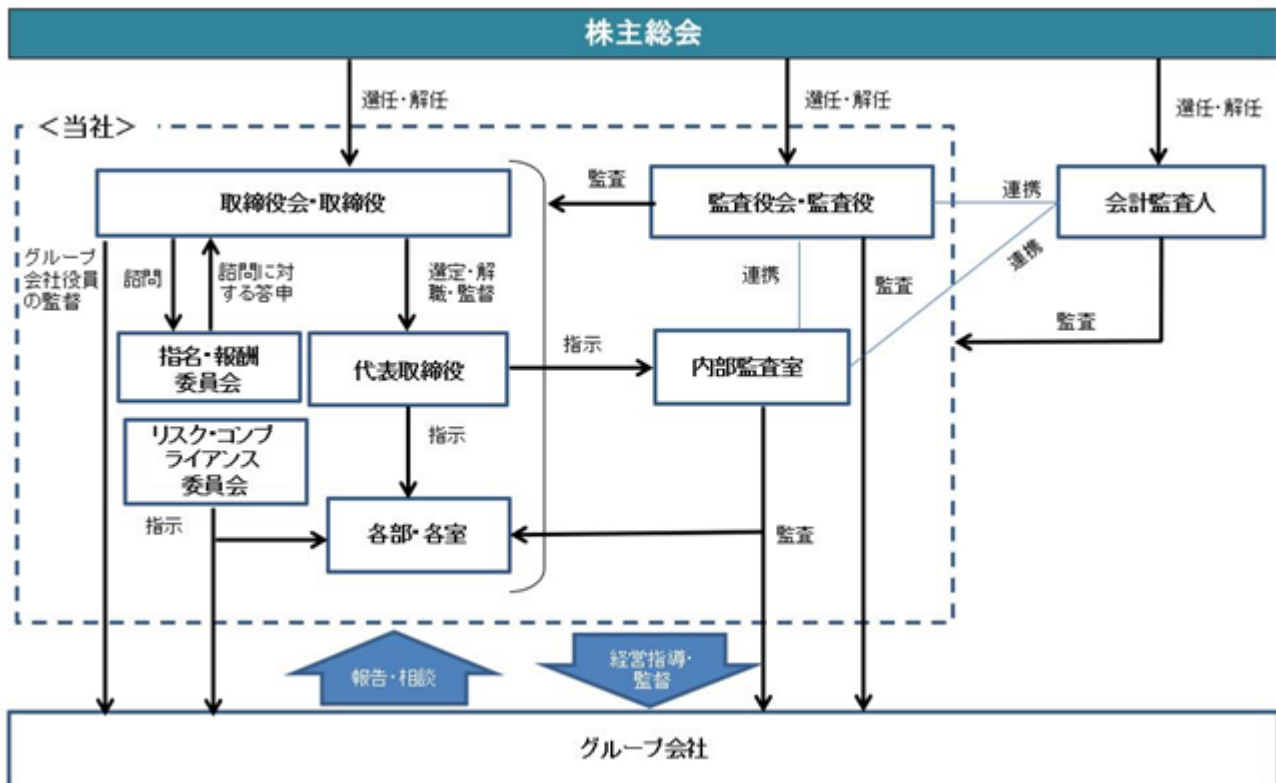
株主総会

選任・解任

選任・解任

選任・解任

<当社>

監査

取締役会・取締役

監査役会・監査役

連携

会計監査人

グループ会社役員の監督

諮問

諮問に対する答申

選定・解職・監督

連携

監査

連携

監査

指名・報酬委員会

代表取締役

指示

内部監査室

リスク・コンプライアンス委員会

指示

指示

各部・各室

監査

報告・相談

経営指導・監督

グループ会社